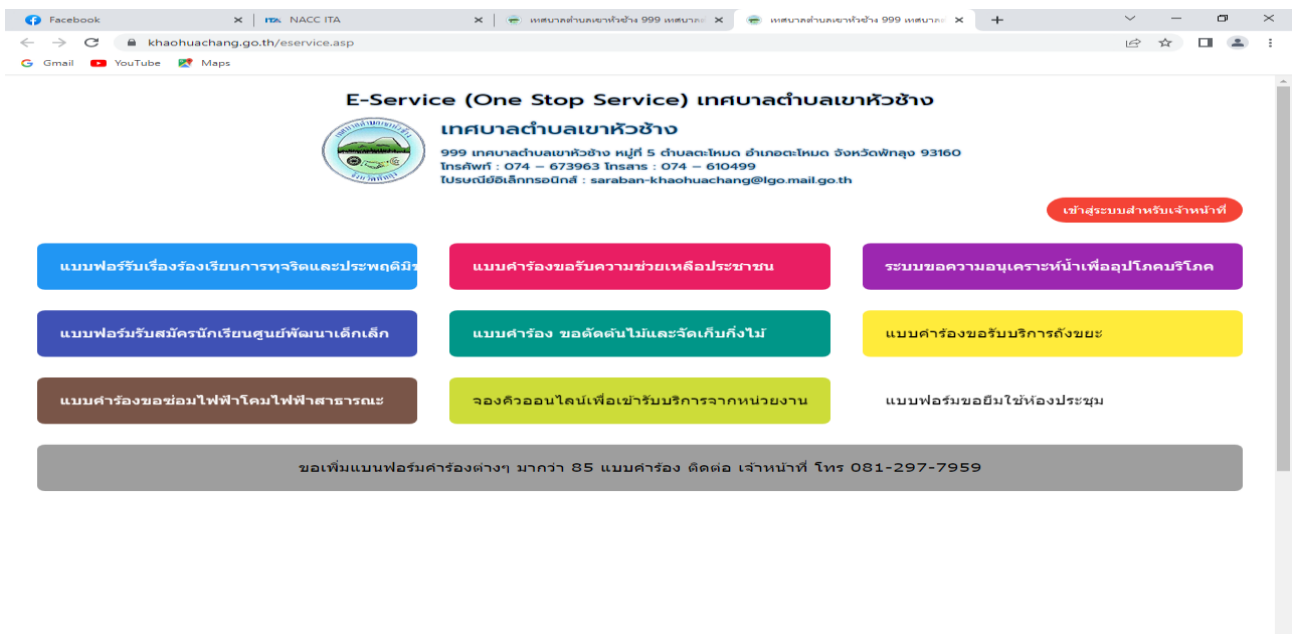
Facebook
NACC ITA
เทศบาลตำบลเขาหัวช้าง 999 เทศบาลต
เทศบาลตำบลเขาหัวช้าง 999 เทศบาลต
khaohuachang.go.th/eservice.asp
Gmail YouTube Maps

E-Service (One Stop Service) เทศบาลตำบลเขาหัวช้าง

เทศบาลตำบลเขาหัวช้าง
999 เทศบาลตำบลเขาหัวช้าง หมู่ที่ 5 ตำบลตะโหมด อำเภอตะโหมด จังหวัดพัทลุง 93160
โทรศัพท์ : 074 – 673963 โทรสาร : 074 – 610499
ไปรษณีย์อิเล็กทรอนิกส์ : saraban-khaohuachang@lgo.mail.go.th

เข้าสู่ระบบสำหรับเจ้าหน้าที่

แบบฟอร์มรับเรื่องร้องเรียนการทุจริตและประพฤติมิช
แบบคำร้องขอรับความช่วยเหลือประชาชน
ระบบขอความอนุเคราะห์น้ำเพื่ออุปโภคบริโภค

แบบฟอร์มรับสมัครนักเรียนศูนย์พัฒนาเด็กเล็ก
แบบคำร้อง ขอตัดต้นไม้และจัดเก็บกิ่งไม้
แบบคำร้องขอรับบริการถังขยะ

แบบคำร้องขอซ่อมไฟฟ้าโคมไฟฟ้าสาธารณะ
จองคิวออนไลน์เพื่อเข้ารับบริการจากหน่วยงาน
แบบฟอร์มขอยืมใช้ห้องประชุม

ขอเพิ่มแบบฟอร์มคำร้องต่างๆ มากว่า 85 แบบคำร้อง ติดต่อ เจ้าหน้าที่ โทร 081-297-7959